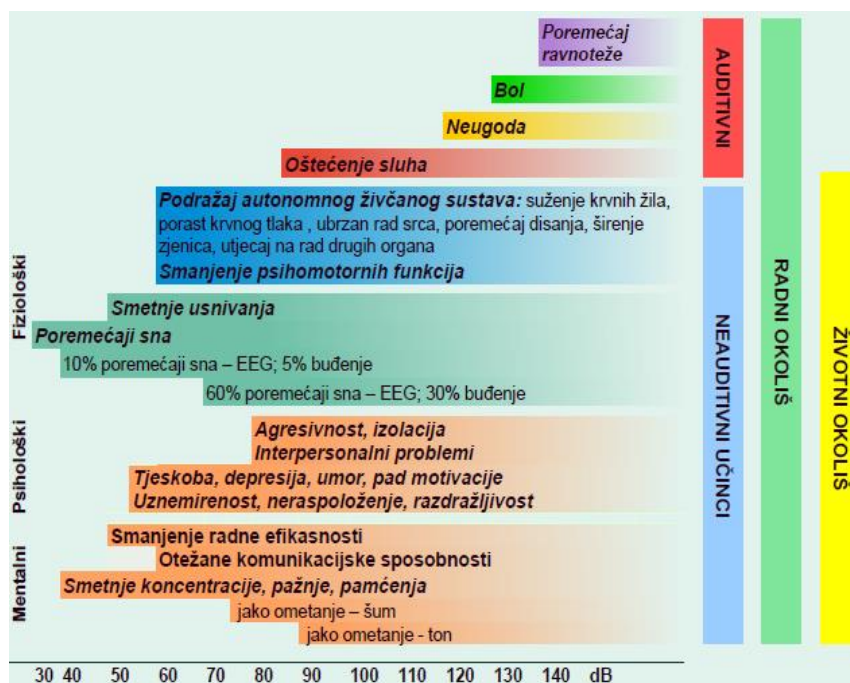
Poremećaj ravnoteže

Bol

Neugoda

Oštećenje sluha

Podražaj autonomnog živčanog sustava: suženje krvnih žila, porast krvnog tlaka , ubrzan rad srca, poremećaj disanja, širenje zjenica, utjecaj na rad drugih organa

Smanjenje psihomotornih funkcija

Smetnje usnivanja

Poremećaji sna

10% poremećaji sna – EEG; 5% buđenje

60% poremećaji sna – EEG; 30% buđenje

Agresivnost, izolacija

Interpersonalni problemi

Tjeskoba, depresija, umor, pad motivacije

Uznemirenost, neraspoloženje, razdražljivost

Smanjenje radne efikasnosti

Otežane komunikacijske sposobnosti

Smetnje koncentracije, pažnje, pamćenja

jako ometanje – šum

jako ometanje - ton

Fiziološki

Psihološki

Mentalni

AUDITIVNI

NEAUDITIVNI UČINCI

RADNI OKOLIŠ

ŽIVOTNI OKOLIŠ

30 40 50 60 70 80 90 100 110 120 130 140 dB